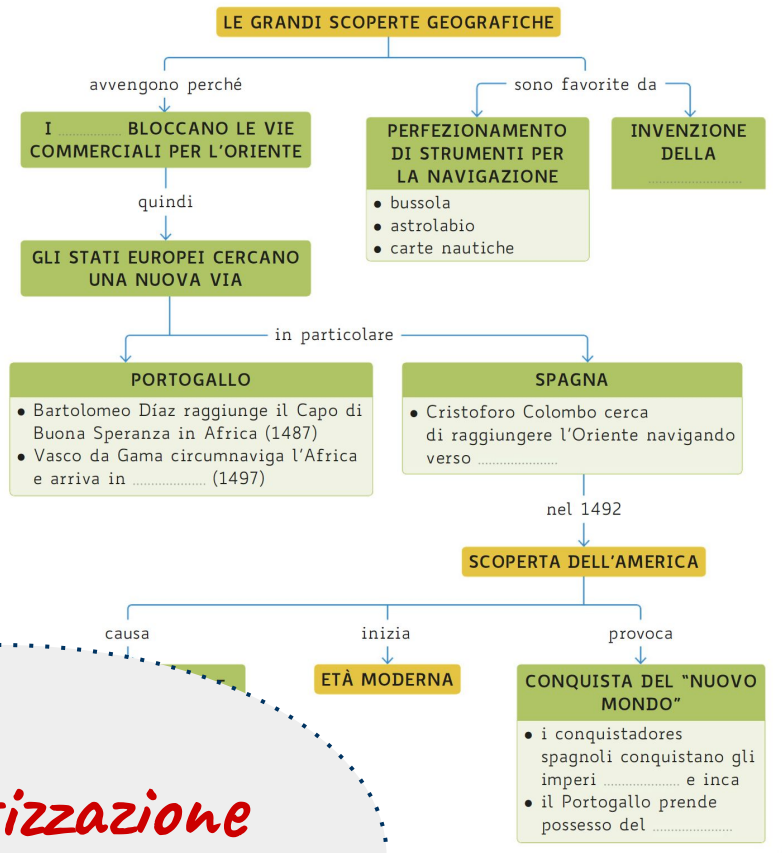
LE GRANDI SCOPERTE GEOGRAFICHE

avvengono perché

I .................. BLOCCANO LE VIE COMMERCIALI PER L'ORIENTE

quindi

GLI STATI EUROPEI CERCANO UNA NUOVA VIA

sono favorite da

PERFEZIONAMENTO DI STRUMENTI PER LA NAVIGAZIONE
• bussola
• astrolabio
• carte nautiche

INVENZIONE DELLA ..............................

in particolare

PORTOGALLO
• Bartolomeo Díaz raggiunge il Capo di Buona Speranza in Africa (1487)
• Vasco da Gama circumnaviga l'Africa e arriva in .................... (1497)

SPAGNA
• Cristoforo Colombo cerca di raggiungere l'Oriente navigando verso ......................

nel 1492

SCOPERTA DELL'AMERICA

causa

inizia

ETÀ MODERNA

provoca

CONQUISTA DEL "NUOVO MONDO"
• i conquistadores spagnoli conquistano gli imperi .................... e inca
• il Portogallo prende possesso del ......................

izzazione